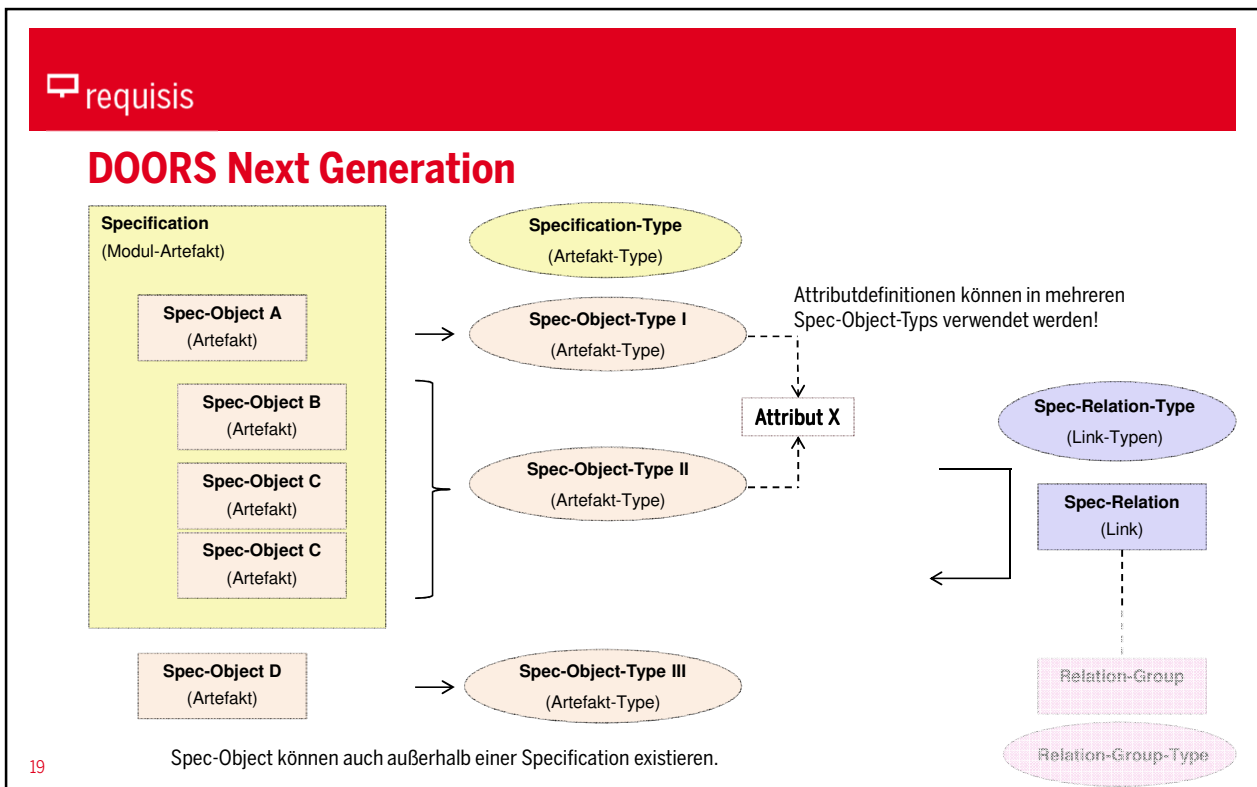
requisis

DOORS Next Generation

Specification
(Modul-Artefakt)

Spec-Object A
(Artefakt)

Spec-Object B
(Artefakt)

Spec-Object C
(Artefakt)

Spec-Object C
(Artefakt)

Spec-Object D
(Artefakt)

Specification-Type
(Artefakt-Type)

Spec-Object-Type I
(Artefakt-Type)

Spec-Object-Type II
(Artefakt-Type)

Spec-Object-Type III
(Artefakt-Type)

Attributdefinitionen können in mehreren Spec-Object-Typs verwendet werden!

Attribut X

Spec-Relation-Type
(Link-Typen)

Spec-Relation
(Link)

Relation-Group

Relation-Group-Type

Spec-Object können auch außerhalb einer Specification existieren.

19